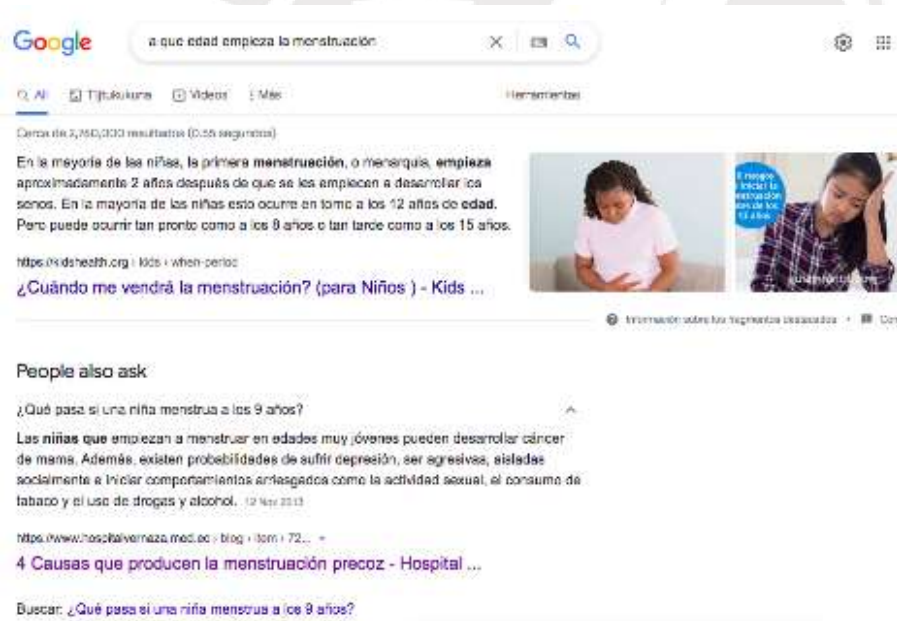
Google

a que edad empieza la menstruación

All  Tijtulukuna  Videos  Más  Herramientas

Cerca de 2,760,000 resultados (0.55 segundos)

En la mayoría de las niñas, la primera menstruación, o menarquia, empieza aproximadamente 2 años después de que se les empiecen a desarrollar los senos. En la mayoría de las niñas esto ocurre en torno a los 12 años de edad. Pero puede ocurrir tan pronto como a los 8 años o tan tarde como a los 15 años.

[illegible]

https://kidshealth.org › kids › when-period

¿Cuándo me vendrá la menstruación? (para Niños ) - Kids ...

Información sobre los fragmentos destacados • Co

People also ask

¿Qué pasa si una niña menstrua a los 9 años?

Las niñas que empiezan a menstruar en edades muy jóvenes pueden desarrollar cáncer de mama. Además, existen probabilidades de sufrir depresión, ser agresivas, aisladas socialmente e iniciar comportamientos arriesgados como la actividad sexual, el consumo de tabaco y el uso de drogas y alcohol. 12 Nov 2013

https://www.hospitalvernaza.med.ec › blog › item › 72...

4 Causas que producen la menstruación precoz - Hospital ...

Buscar: ¿Qué pasa si una niña menstrua a los 9 años?